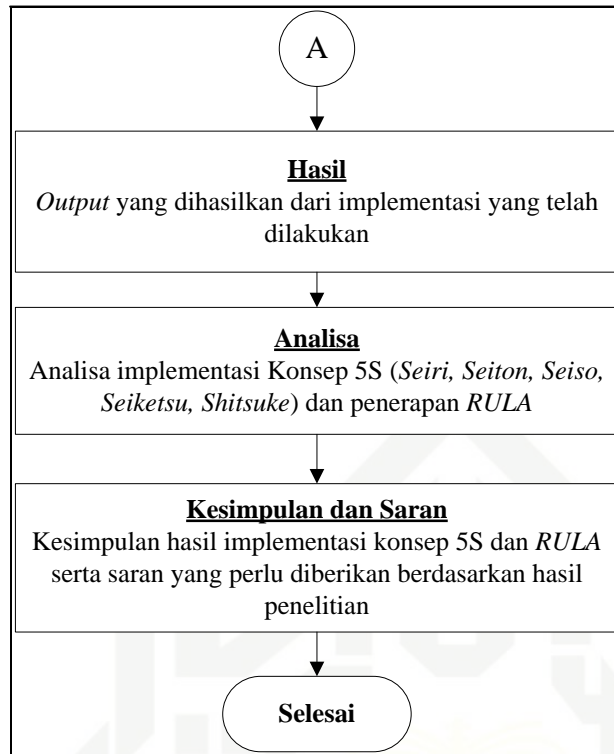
A

Hasil
Output yang dihasilkan dari implementasi yang telah dilakukan

Analisa
Analisa implementasi Konsep 5S (Seiri, Seiton, Seiso, Seiketsu, Shitsuke) dan penerapan RULA

Kesimpulan dan Saran
Kesimpulan hasil implementasi konsep 5S dan RULA serta saran yang perlu diberikan berdasarkan hasil penelitian

Selesai